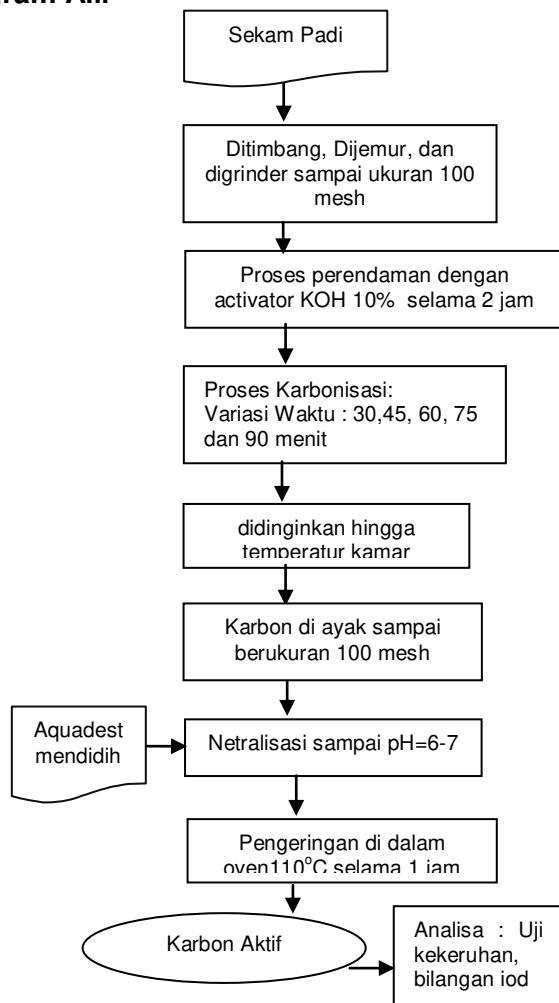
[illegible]ram Alir

Sekam Padi

Ditimbang, Dijemur, dan digrinder sampai ukuran 100 mesh

Proses perendaman dengan activator KOH 10% selama 2 jam

Proses Karbonisasi: Variasi Waktu : 30,45, 60, 75 dan 90 menit

didinginkan hingga temperatur kamar

Karbon di ayak sampai berukuran 100 mesh

Aquadest mendidih

Netralisasi sampai pH=6-7

Pengeringan di dalam oven110$^{o}$C selama 1 jam

Karbon Aktif

Analisa : Uji kekeruhan, bilangan iod